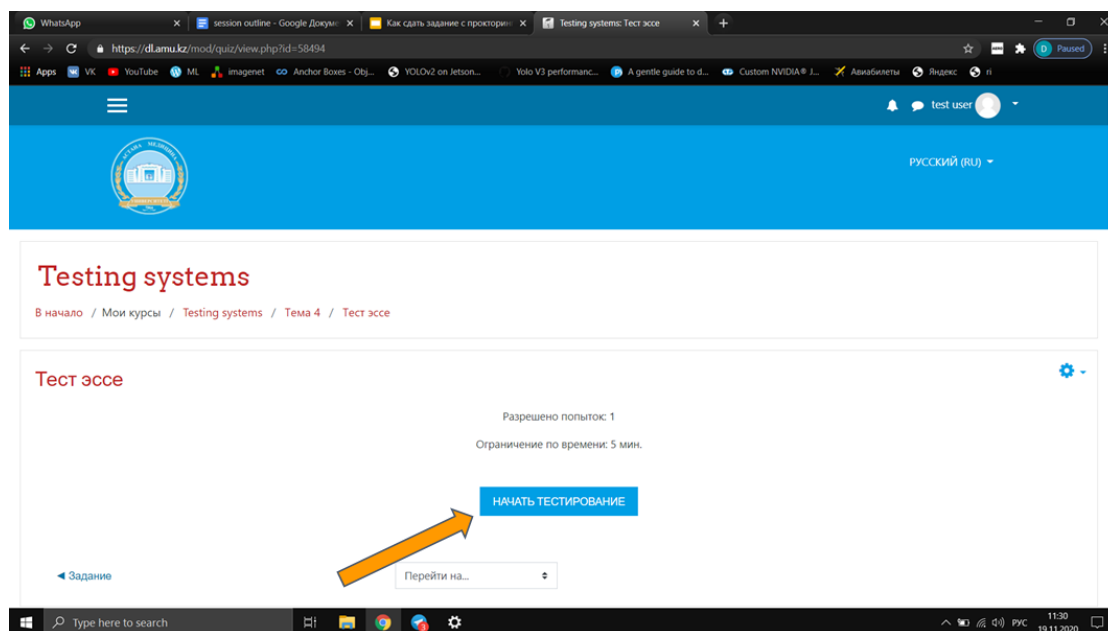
WhatsApp ×
session outline - Google Докуме ×
Как сдать задание с прокторин ×
Testing systems: Тест эссе ×
+

https://dl.amu.kz/mod/quiz/view.php?id=58494

D Paused

Apps VK YouTube ML imagenet Anchor Boxes - Obj... YOLOv2 on Jetson... Yolo V3 performanc... A gentle guide to d... Custom NVIDIA® J... Авиабилеты Яндекс ri

test user

РУССКИЙ (RU)

Testing systems

В начало / Мои курсы / Testing systems / Тема 4 / Тест эссе

Тест эссе

Разрешено попыток: 1

Ограничение по времени: 5 мин.

НАЧАТЬ ТЕСТИРОВАНИЕ

◄ Задание

Перейти на...

Type here to search

РУС 11:30 19.11.2020